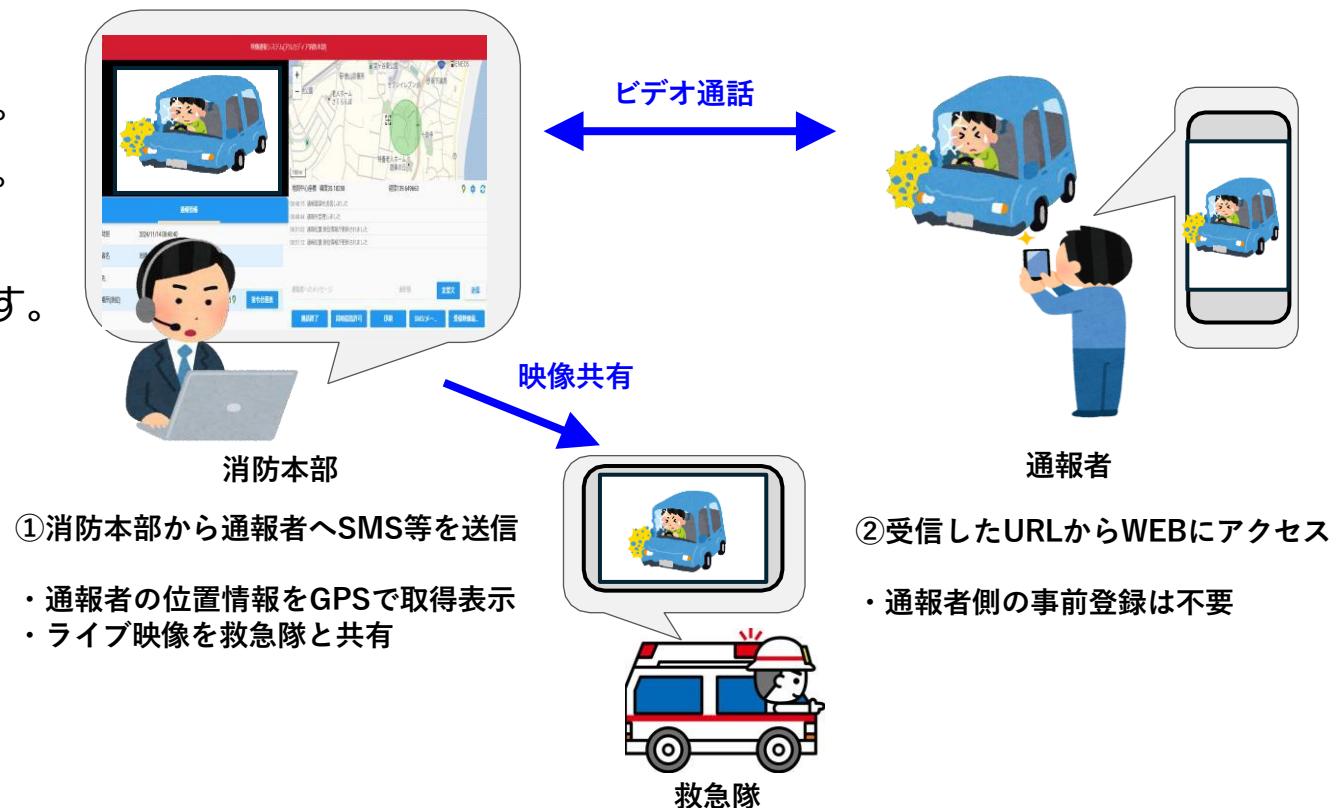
。
。
す。

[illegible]

ビデオ通話

映像共有

消防本部

①消防本部から通報者へSMS等を送信

・通報者の位置情報をGPSで取得表示
・ライブ映像を救急隊と共有

救急隊

通報者

②受信したURLからWEBにアクセス

・通報者側の事前登録は不要